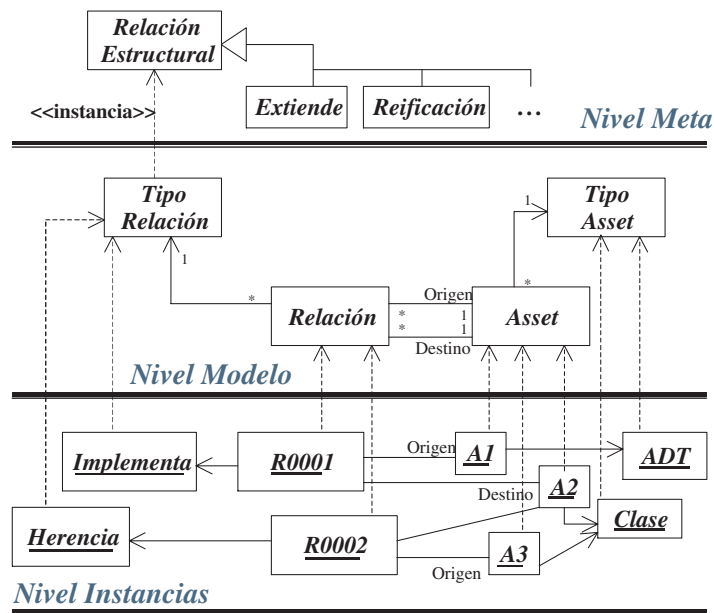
Relación Estructural

<<instancia>>

Extiende

Reificación

...

Nivel Meta

Tipo Relación

Tipo Asset

1

1

*

*

Origen

Relación

*

*

1

1

Asset

Destino

Nivel Modelo

Implementa

R0001

Origen

A1

ADT

Destino

A2

Herencia

R0002

Clase

A3

Origen

Nivel Instancias